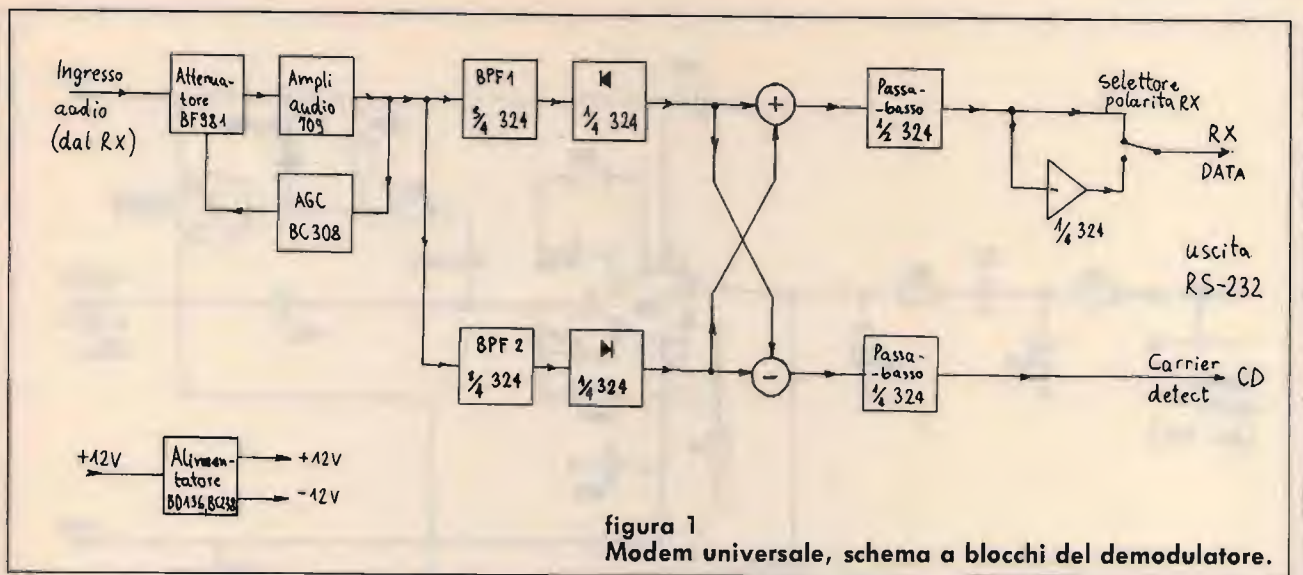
Ingresso audio (dal RX)

Attenuatore BF981

Ampli audio 709

AGC BC308

BPF1 $\frac{2}{4}$ 324

$\frac{1}{4}$ 324

+

Passa-basso $\frac{1}{2}$ 324

Selettore polarità RX

RX DATA

$\frac{1}{4}$ 324

uscita RS-232

BPF 2 $\frac{2}{4}$ 324

$\frac{1}{4}$ 324

−

Passa-basso $\frac{1}{4}$ 324

Carrier detect

CD

+12V

Alimentatore BD136,BC238

+12V

−12V

figura 1
Modem universale, schema a blocchi del demodulatore.